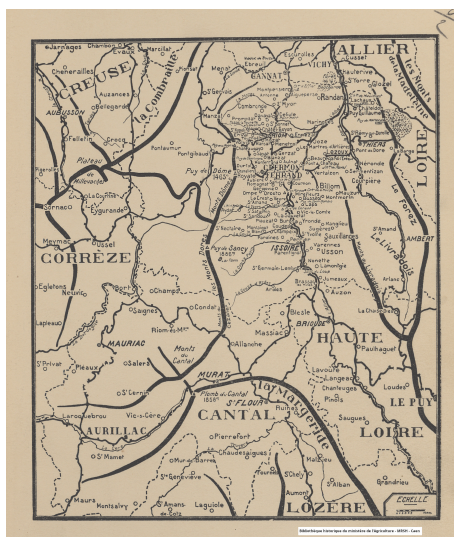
ALLIER
CREUSE
La Combraille
CANNAT
VICHY
Les Monts du Forez
LOIRE
AUBUSSON
Plateau de Millevaches
Puy de Dôme 1465
CLERMONT FERRAND
THIERS
Le Forez
AMBERT
Puy de Sancy 1886
ISSOIRE
Le Livradois
CORRÈZE
Monts Dore
Billom
Mauriac
Monts du Cantal
BRIOUDE
HAUTE
MURAT
Plomb du Cantal 1858
S^t FLOUR
La Margeride
CANTAL
LE PUY
AURILLAC
LOIRE
LOZÈRE
Jarnages
Chambon
Evaux
Marcillat
Chénerailles
Auzances
Felletin
Crocq
Pontaumur
Pontgibaud
La Courtine
Eygurande
Sornac
Meymac
Ussel
Egletons
Neuvic
Lapleau
Bort
Champs
Condat
Saignes
Riom ès M^{es}
Salers
Pleaux
S^t Privat
Allanche
Massiac
Blesle
Ardes
Besse
S^t Germain-Lembron
Sauxillanges
Usson
Jumeaux
Auzon
La Chaise-Dieu
Paulhaguet
Lavoûte
Langeac
Pinols
Saugues
Loudes
Ruines
Pierrefort
Chaudesaigues
S^t Chély
Malzieu
S^t Alban
Aumont
Laroquebrou
Vic-s-Cère
S^t Mamet
Maurs
Montsalvy
S^{te} Geneviève
S^t Amans de Bols
Laguiole
Randan
Maringues
Lezoux
Vertaizon
Courpière
S^t Amand
Cunlhat
Arlanc
Viverols
Menat
Ennezat
Riom
Rochefort
S^t Gervais
Manzat
Aigueperse
Vic-le-Comte
Champeix
S^t Anthème
Pradelles
ECHELLE
Bibliothèque historique du ministère de l'Agriculture - MRSH - Caen